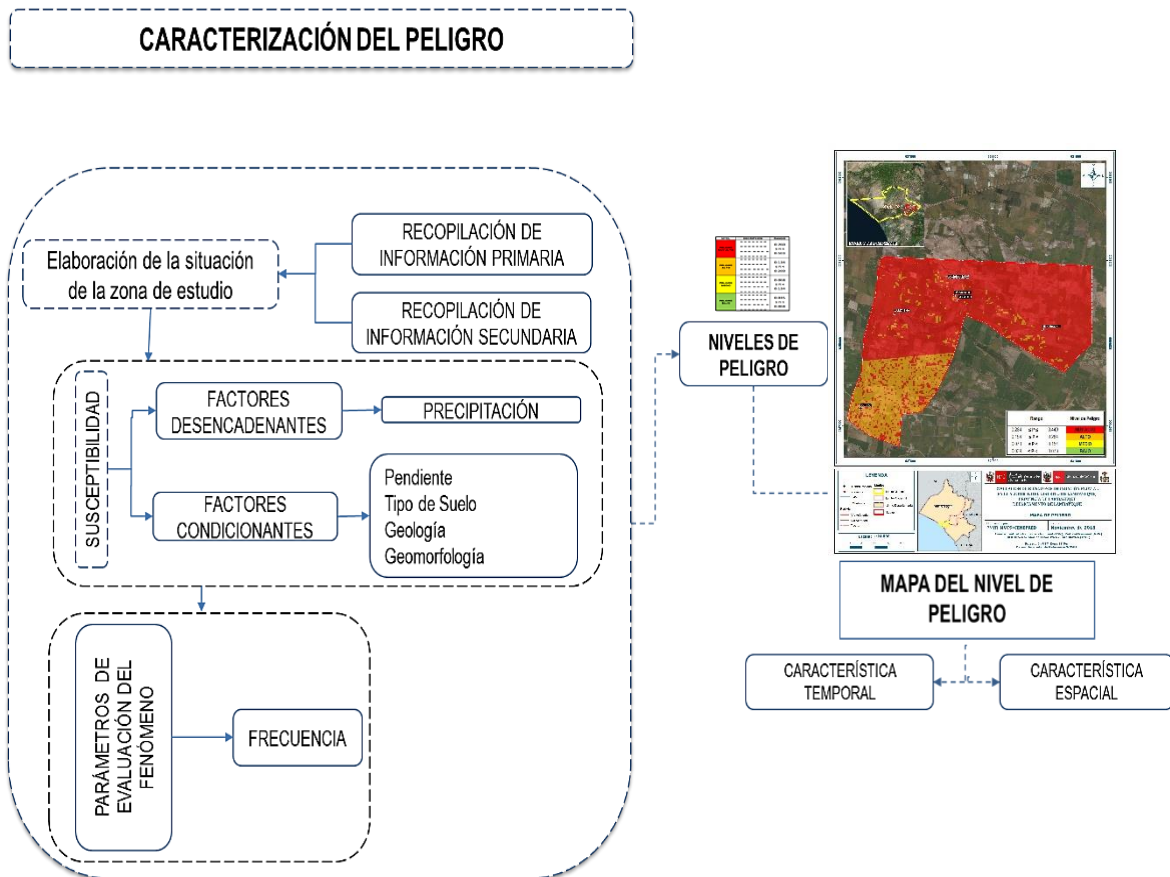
CARACTERIZACIÓN DEL PELIGRO

Elaboración de la situación de la zona de estudio

RECOPILACIÓN DE INFORMACIÓN PRIMARIA

RECOPILACIÓN DE INFORMACIÓN SECUNDARIA

SUSCEPTIBILIDAD

FACTORES DESENCADENANTES

PRECIPITACIÓN

FACTORES CONDICIONANTES

Pendiente
Tipo de Suelo
Geología
Geomorfología

PARÁMETROS DE EVALUACIÓN DEL FENÓMENO

FRECUENCIA

NIVELES DE PELIGRO

MAPA DEL NIVEL DE PELIGRO

CARACTERÍSTICA TEMPORAL

CARACTERÍSTICA ESPACIAL

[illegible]